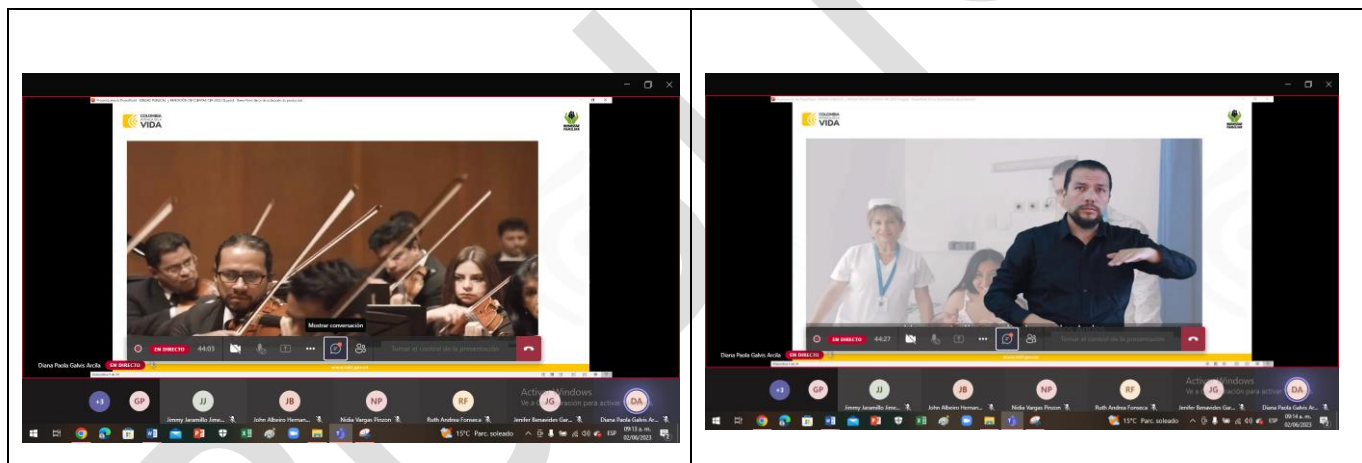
COLOMBIA VIDA

EN DIRECTO 44:03

Mostrar conversación

Tomar el control de la presentación

Diana Paola Galvis Arcila EN DIRECTO

+3 GP JJ JB NP RF JG DA

Jimmy Jaramillo Jime... John Albeiro Hernan... Nidia Vargas Pinzon Ruth Andrea Fonseca Jenifer Benavides Gar... Diana Paola Galvis Ar...

Activar Windows
Ve a configuración para activar Windows.

15°C Parc. soleado ESP 09:13 a. m. 02/06/2023

COLOMBIA VIDA

EN DIRECTO 44:27

Tomar el control de la presentación

Diana Paola Galvis Arcila EN DIRECTO

+3 GP JJ JB NP RF JG DA

Jimmy Jaramillo Jime... John Albeiro Hernan... Nidia Vargas Pinzon Ruth Andrea Fonseca Jenifer Benavides Gar... Diana Paola Galvis Ar...

Activar Windows
Ve a configuración para activar Windows.

15°C Parc. soleado ESP 09:14 a. m. 02/06/2023